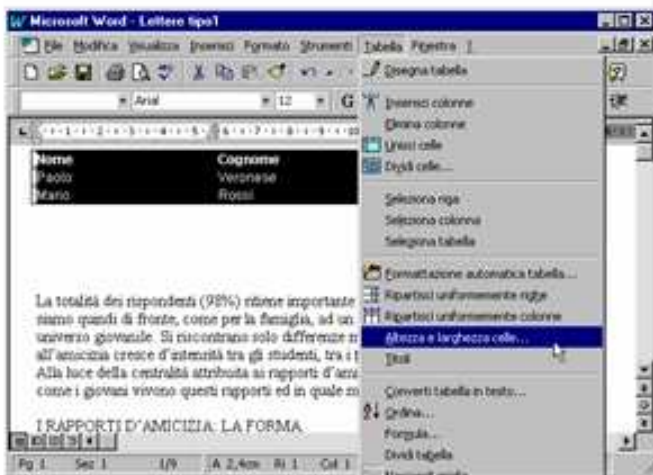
Microsoft Word - Lettere tipo1

File Modifica Visualizza Inserisci Formato Strumenti Tabella Finestra ?

Arial 12 G

Nome Cognome
Paolo Veronese
Mario Rossi

La totalità dei rispondenti (98%) ritiene importante
siamo quindi di fronte, come per la famiglia, ad un
universo giovanile. Si riscontrano solo differenze m
all'amicizia cresce d'intensità tra gli studenti, tra i
Alla luce della centralità attribuita ai rapporti d'ami
come i giovani vivono questi rapporti ed in quale m

I RAPPORTI D'AMICIZIA: LA FORMA

Disegna tabella
Inserisci colonne
Elimina colonne
Unisci celle
Dividi celle...
Seleziona riga
Seleziona colonna
Seleziona tabella
Formattazione automatica tabella...
Ripartisci uniformemente righe
Ripartisci uniformemente colonne
Altezza e larghezza celle...
Titoli
Converti tabella in testo...
Ordina...
Formula...
Dividi tabella

Pg 1 Sez 1 1/9 A 2,4cm Ri 1 Col 1